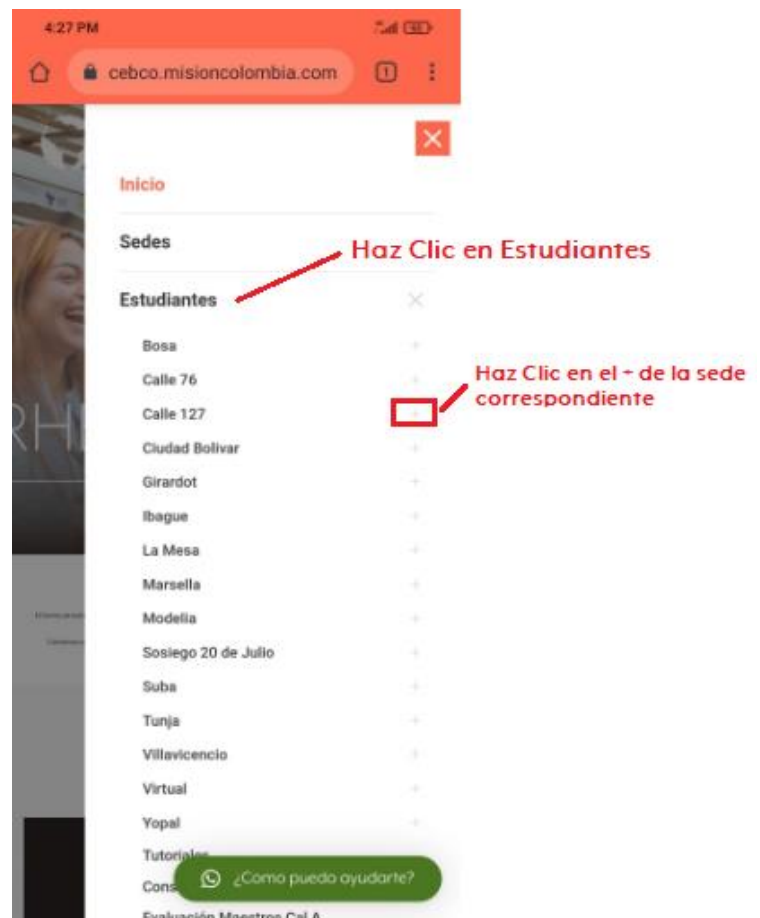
4:27 PM

cebco.misioncolombia.com

1

Inicio

Sedes

Haz Clic en Estudiantes

Estudiantes

Bosa

Calle 76

Haz Clic en el + de la sede correspondiente

Calle 127

Ciudad Bolivar

Girardot

Ibague

La Mesa

Marsella

Modelia

Sosiego 20 de Julio

Suba

Tunja

Villavicencio

Virtual

Yopal

Tutoriales

Cons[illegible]

¿Como puedo ayudarte?

Evaluación Maestros Cal A